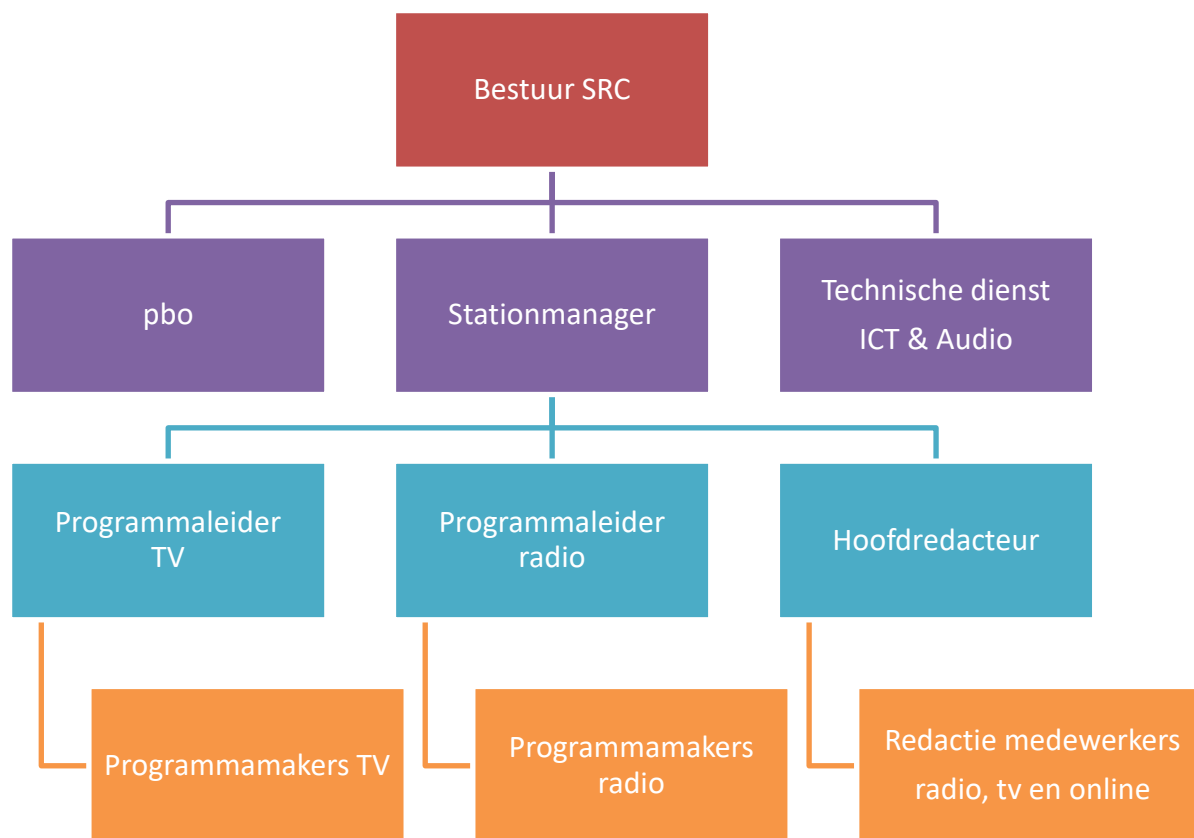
Bestuur SRC

pbo

Stationmanager

Technische dienst
ICT & Audio

Programmaleider TV

Programmaleider radio

Hoofdredacteur

Programmamakers TV

Programmamakers radio

Redactie medewerkers radio, tv en online